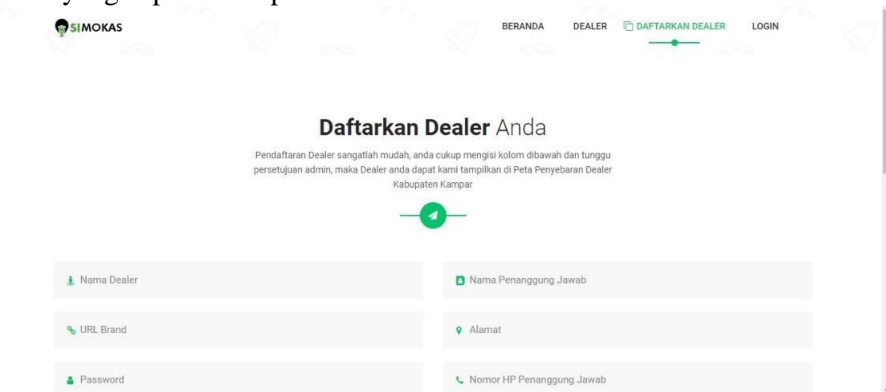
SIMOKAS

BERANDA DEALER DAFTARKAN DEALER LOGIN

Daftarkan Dealer Anda

Pendaftaran Dealer sangatlah mudah, anda cukup mengisi kolom dibawah dan tunggu persetujuan admin, maka Dealer anda dapat kami tampilkan di Peta Penyebaran Dealer Kabupaten Kampar

Nama Dealer

Nama Penanggung Jawab

URL Brand

Alamat

Password

Nomor HP Penanggung Jawab